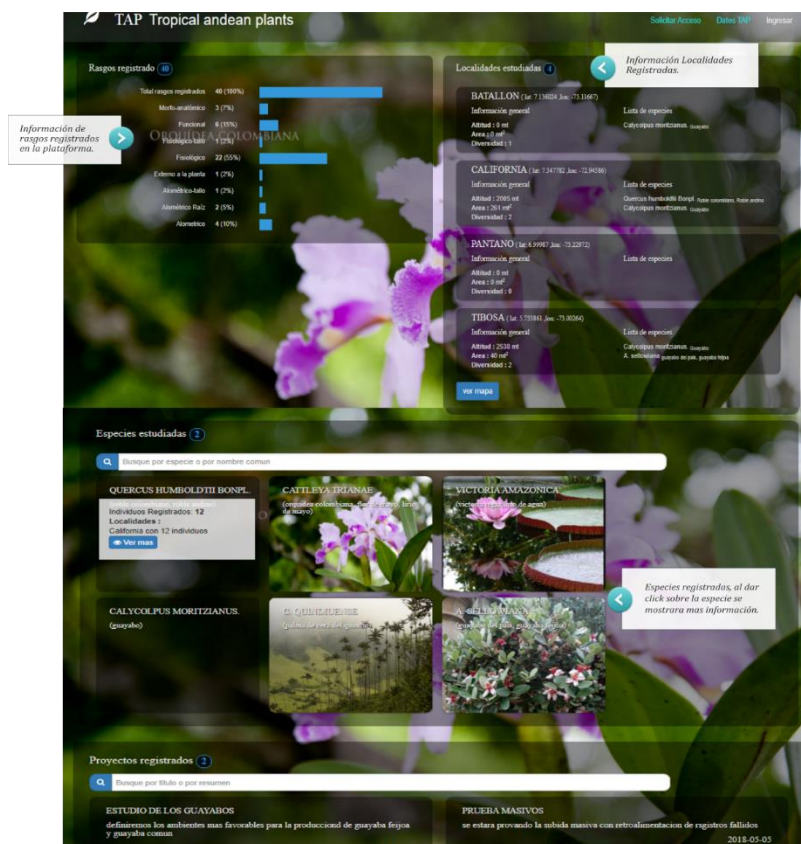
TAP Tropical andean plants

Solicitar Acceso Datos TAP Ingresar

Rasgos registrado 40

| | | |
|---|---|---|
| Total rasgos registrados | 40 (100%) | |
| Morfo-anatómico | 3 (7%) | |
| Funcional | 6 (15%) | |
| Fisiologico-tallo | 1 (2%) | |
| Fisiológico | 22 (55%) | |
| Externo a la planta | 1 (2%) | |
| Alométrico-tallo | 1 (2%) | |
| Alometrico Raíz | 2 (5%) | |
| Alometrico | 4 (10%) | |

Información de rasgos registrados en la plataforma.

ORQUIDEA COLOMBIANA

Localidades estudiadas 4

Información Localidades Registradas.

BATALLON (lat: 7.138024, lon: -73.11667)
Información general
Altitud : 0 mt
Area : 0 m²
Diversidad : 1
Lista de especies
Calycolpus moritzianus guayabo

CALIFORNIA (lat: 7.347782, lon: -72.94586)
Información general
Altitud : 2005 mt
Area : 261 m²
Diversidad : 2
Lista de especies
Quercus humboldtii Bonpl. Roble colombiano, Roble andino
Calycolpus moritzianus guayabo

PANTANO (lat: 6.99987, lon: -73.22872)
Información general
Altitud : 0 mt
Area : 0 m²
Diversidad : 0
Lista de especies

TIBOSA (lat: 5.755843, lon: -73.00264)
Información general
Altitud : 2530 mt
Area : 40 m²
Diversidad : 2
Lista de especies
Calycolpus moritzianus guayabo
A. sellowiana guayabo del país, guayaba feijoa

ver mapa

Especies estudiadas 2

Busque por especie o por nombre comun

QUERCUS HUMBOLDTII BONPL.
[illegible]
Individuos Registrados: 12
Localidades :
California con 12 individuos
Ver mas

CATTLEYA TRIANAE
(orquidea colombiana, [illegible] flor de mayo)

VICTORIA AMAZONICA
(victoria, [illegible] de agua)

CALYCOLPUS MORITZIANUS.
(guayabo)

C. QUINDIUENSE
(palma de cera del quindio)

A. SELLOWIANA
(guayabo del país, guayaba feijoa)

Especies registradas, al dar click sobre la especie se mostrara mas información.

Proyectos registrados 2

Busque por titulo o por resumen

ESTUDIO DE LOS GUAYABOS
definiremos los ambientes mas favorables para la produccion de guayaba feijoa y guayaba comun

PRUEBA MASIVOS
se estara provando la subida masiva con retroalimentacion de registros fallidos
2018-05-05